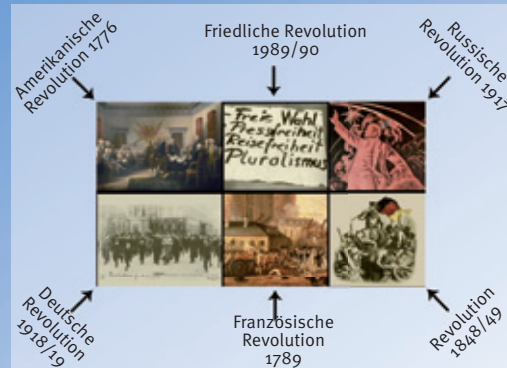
Amerikanische Revolution 1776

Friedliche Revolution 1989/90

Russische Revolution 1917

Freie Wahl
Pressefreiheit
Reisefreiheit
Pluralismus

Deutsche Revolution 1918/19

Französische Revolution 1789

Revolution 1848/49